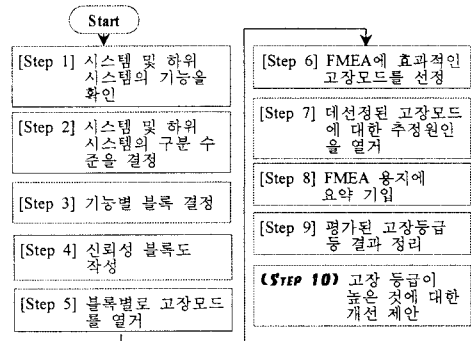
Start

[Step 1] 시스템 및 하위 시스템의 기능을 확인

[Step 2] 시스템 및 하위 시스템의 구분 수준을 결정

[Step 3] 기능별 블록 결정

[Step 4] 신뢰성 블록도 작성

[Step 5] 블록별로 고장모드를 열거

[Step 6] FMEA에 효과적인 고장모드를 선정

[Step 7] 대선정된 고장모드에 대한 추정원인을 열거

[Step 8] FMEA 용지에 요약 기입

[Step 9] 평가된 고장등급 등 결과 정리

(STEP 10) 고장 등급이 높은 것에 대한 개선 제안